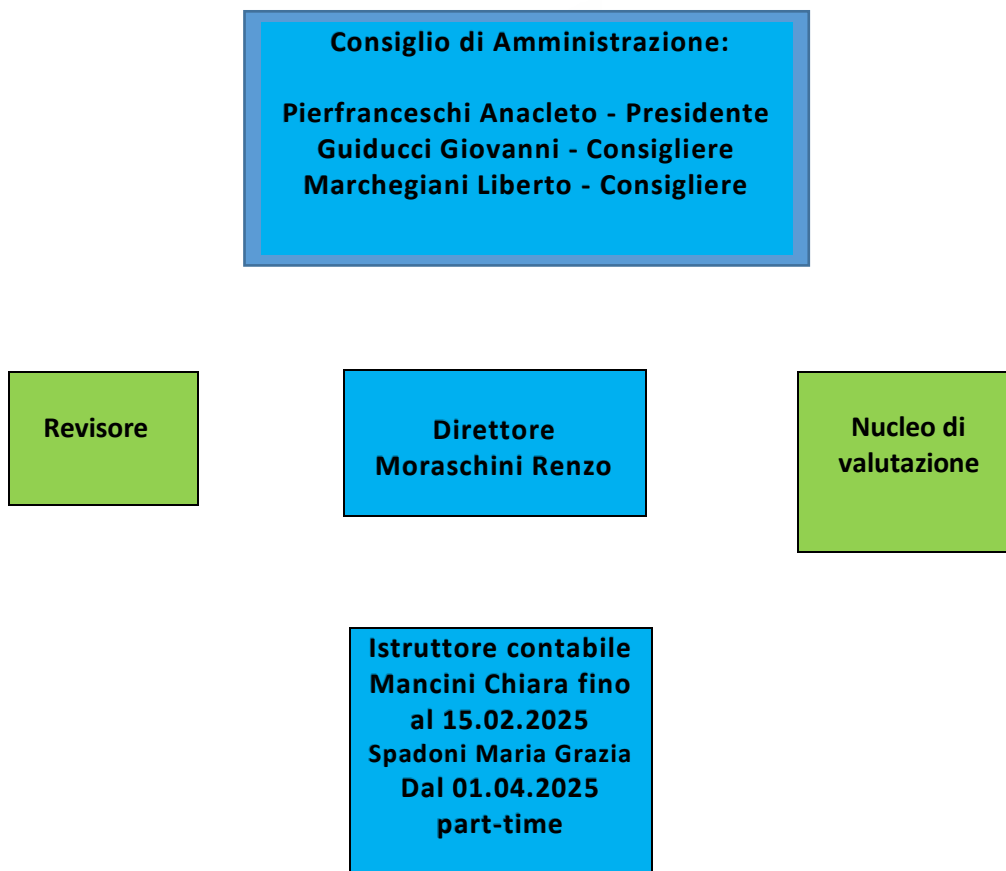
Consiglio di Amministrazione:

Pierfranceschi Anacleto - Presidente
Guiducci Giovanni - Consigliere
Marchegiani Liberto - Consigliere

Revisore

Direttore
Moraschini Renzo

Nucleo di valutazione

Istruttore contabile
Mancini Chiara fino al 15.02.2025
Spadoni Maria Grazia
Dal 01.04.2025
part-time